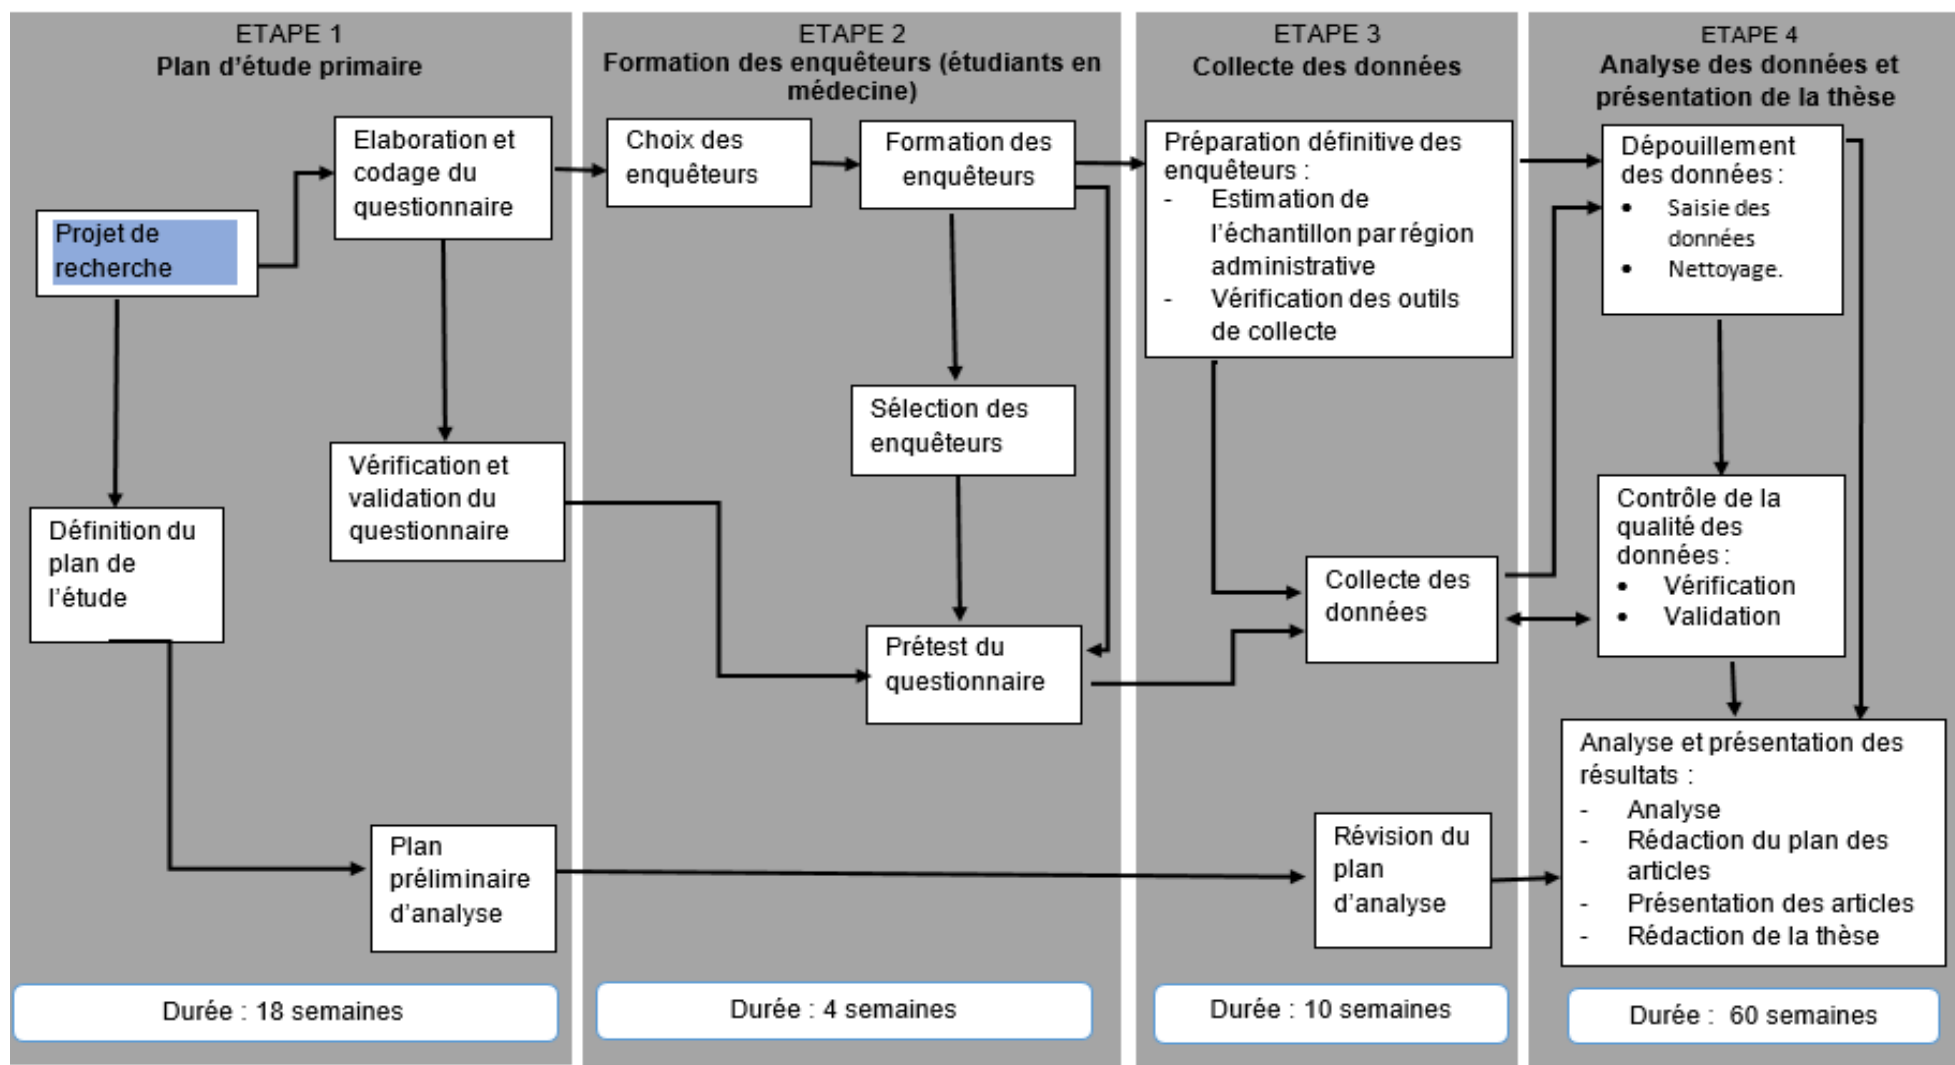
ETAPE 1
Plan d'étude primaire

Projet de recherche

Elaboration et codage du questionnaire

Vérification et validation du questionnaire

Définition du plan de l'étude

Plan préliminaire d'analyse

Durée : 18 semaines

ETAPE 2
Formation des enquêteurs (étudiants en médecine)

Choix des enquêteurs

Formation des enquêteurs

Sélection des enquêteurs

Prétest du questionnaire

Durée : 4 semaines

ETAPE 3
Collecte des données

Préparation définitive des enquêteurs :
- Estimation de l'échantillon par région administrative
- Vérification des outils de collecte

Collecte des données

Révision du plan d'analyse

Durée : 10 semaines

ETAPE 4
Analyse des données et présentation de la thèse

Dépouillement des données :
• Saisie des données
• Nettoyage.

Contrôle de la qualité des données :
• Vérification
• Validation

Analyse et présentation des résultats :
- Analyse
- Rédaction du plan des articles
- Présentation des articles
- Rédaction de la thèse

Durée : 60 semaines